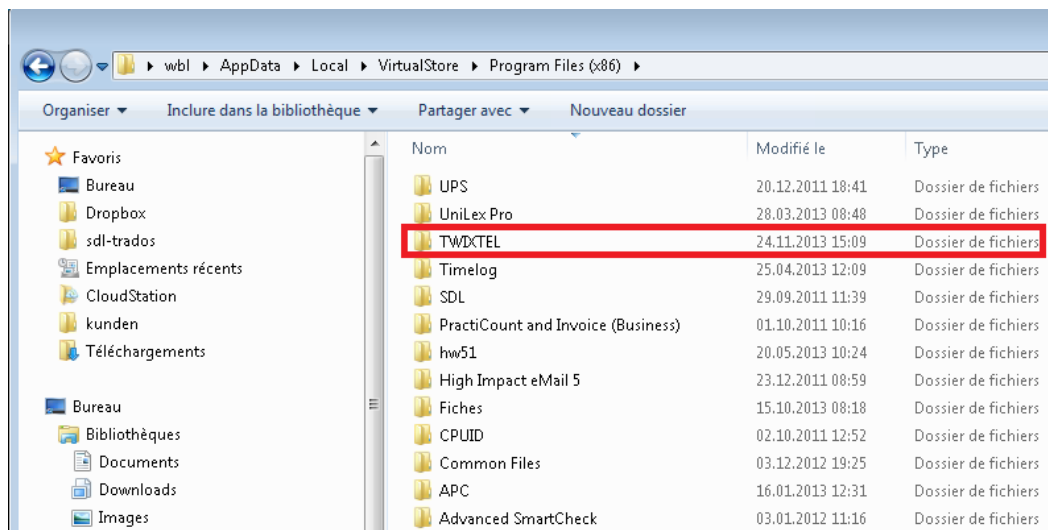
▸ wbl ▸ AppData ▸ Local ▸ VirtualStore ▸ Program Files (x86) ▸

Organiser ▾ Inclure dans la bibliothèque ▾ Partager avec ▾ Nouveau dossier

Favoris
Bureau
Dropbox
sdl-trados
Emplacements récents
CloudStation
kunden
Téléchargements

Bureau
Bibliothèques
Documents
Downloads
Images

| Nom | Modifié le | Type |
|---|---|---|
| UPS | 20.12.2011 18:41 | Dossier de fichiers |
| UniLex Pro | 28.03.2013 08:48 | Dossier de fichiers |
| TWIXTEL | 24.11.2013 15:09 | Dossier de fichiers |
| Timelog | 25.04.2013 12:09 | Dossier de fichiers |
| SDL | 29.09.2011 11:39 | Dossier de fichiers |
| PractiCount and Invoice (Business) | 01.10.2011 10:16 | Dossier de fichiers |
| hw51 | 20.05.2013 10:24 | Dossier de fichiers |
| High Impact eMail 5 | 23.12.2011 08:59 | Dossier de fichiers |
| Fiches | 15.10.2013 08:18 | Dossier de fichiers |
| CPUID | 02.10.2011 12:52 | Dossier de fichiers |
| Common Files | 03.12.2012 19:25 | Dossier de fichiers |
| APC | 16.01.2013 12:31 | Dossier de fichiers |
| Advanced SmartCheck | 03.01.2012 11:16 | Dossier de fichiers |